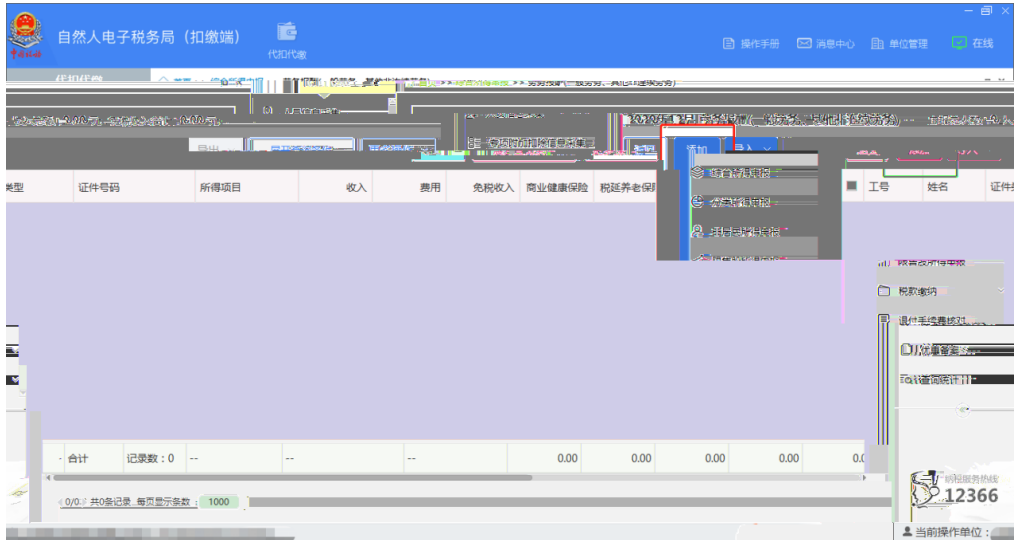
自然人电子税务局（扣缴端）

代扣代缴

操作手册　消息中心　单位管理　在线

代扣代缴

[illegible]

添加　导入

类型　证件号码　所得项目　收入　费用　免税收入　商业健康保险　税延养老保险　工号　姓名　证件

税款缴纳

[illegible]

合计　记录数：0　--　--　--　0.00　0.00　0.00　0.00　0.0

0/0　共0条记录　每页显示条数：1000

12366

当前操作单位：